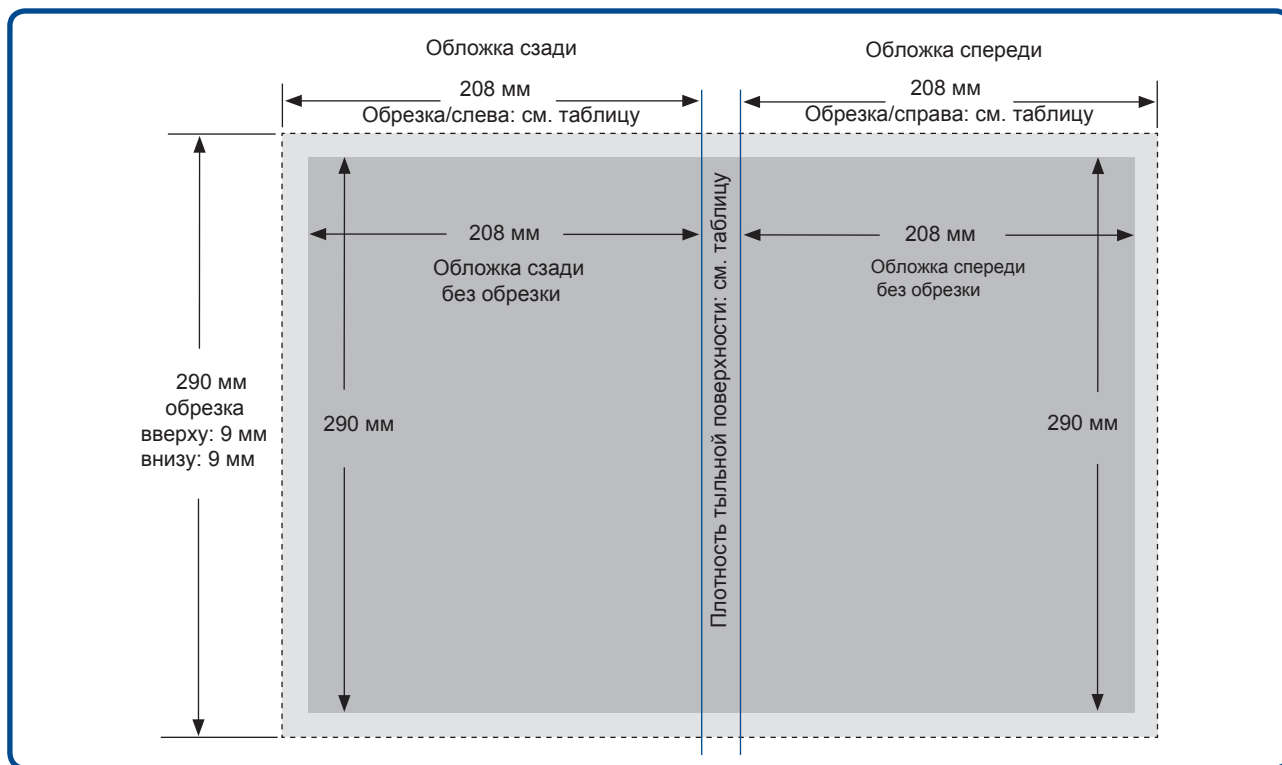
Обложка сзади

Обложка спереди

208 мм
Обрезка/слева: см. таблицу

208 мм
Обрезка/справа: см. таблицу

208 мм

Обложка сзади
без обрезки

Плотность тыльной поверхности: см. таблицу

208 мм

Обложка спереди
без обрезки

290 мм
обрезка
вверху: 9 мм
внизу: 9 мм

290 мм

290 мм